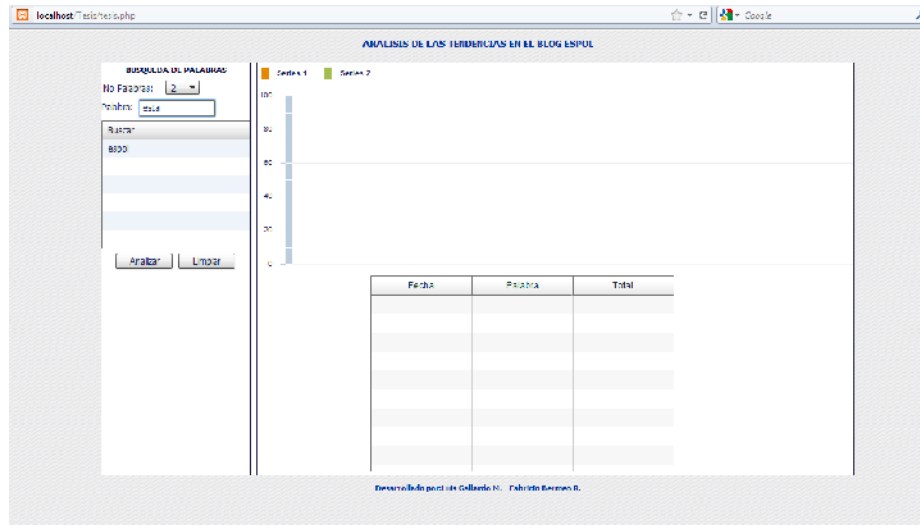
localhost/Tesis/tesis.php

Google

ANALISIS DE LAS TENDENCIAS EN EL BLOG ESPOL

BUSQUEDA DE PALABRAS

No Palabras: 2

Palabra: espol

Buscar

espol

Analizar Limpiar

Series 1 Series 2

100
80
60
40
20
0

| Fecha | Palabra | Total |
|---|---|---|
| | | |

Desarrollado por: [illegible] Gallardo M. Fabricio Bermeo B.